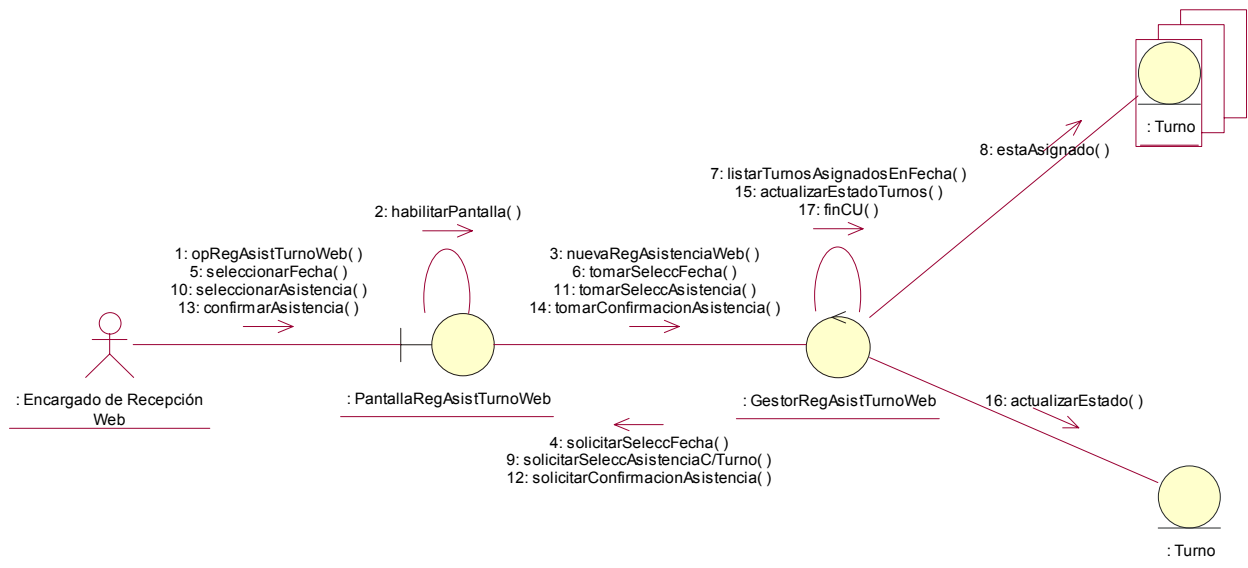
: Turno

8: estaAsignado( )

7: listarTurnosAsignadosEnFecha( )
15: actualizarEstadoTurnos( )
17: finCU( )

2: habilitarPantalla( )

1: opRegAsistTurnoWeb( )
5: seleccionarFecha( )
10: seleccionarAsistencia( )
13: confirmarAsistencia( )

3: nuevaRegAsistenciaWeb( )
6: tomarSeleccFecha( )
11: tomarSeleccAsistencia( )
14: tomarConfirmacionAsistencia( )

: Encargado de Recepción Web

: PantallaRegAsistTurnoWeb

: GestorRegAsistTurnoWeb

16: actualizarEstado( )

4: solicitarSeleccFecha( )
9: solicitarSeleccAsistenciaC/Turno( )
12: solicitarConfirmacionAsistencia( )

: Turno